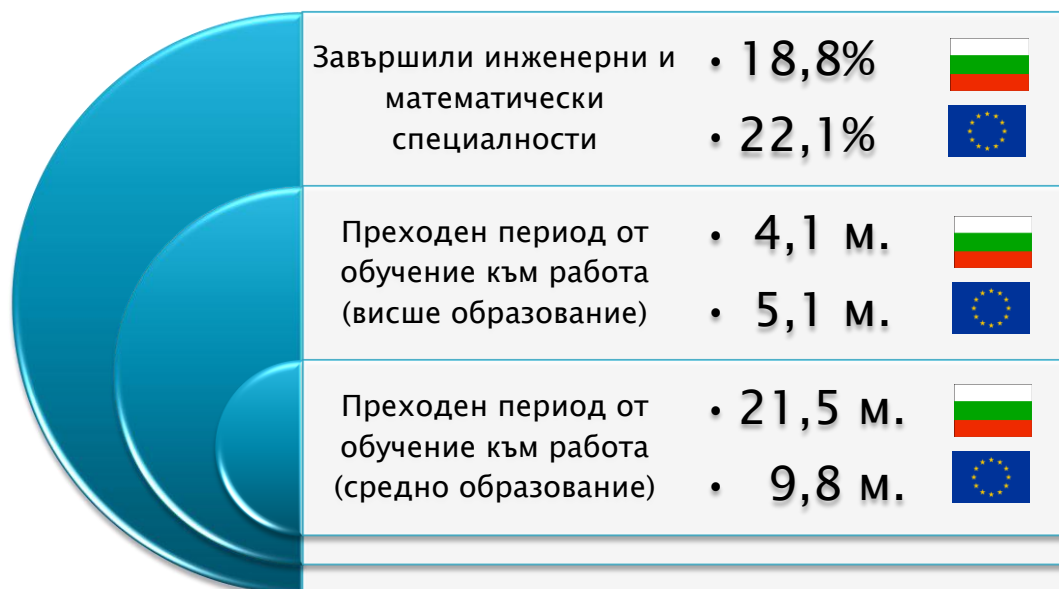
Завършили инженерни и математически специалности

• 18,8%

• 22,1%

Преходен период от обучение към работа (висше образование)

• 4,1 м.

• 5,1 м.

Преходен период от обучение към работа (средно образование)

• 21,5 м.

• 9,8 м.